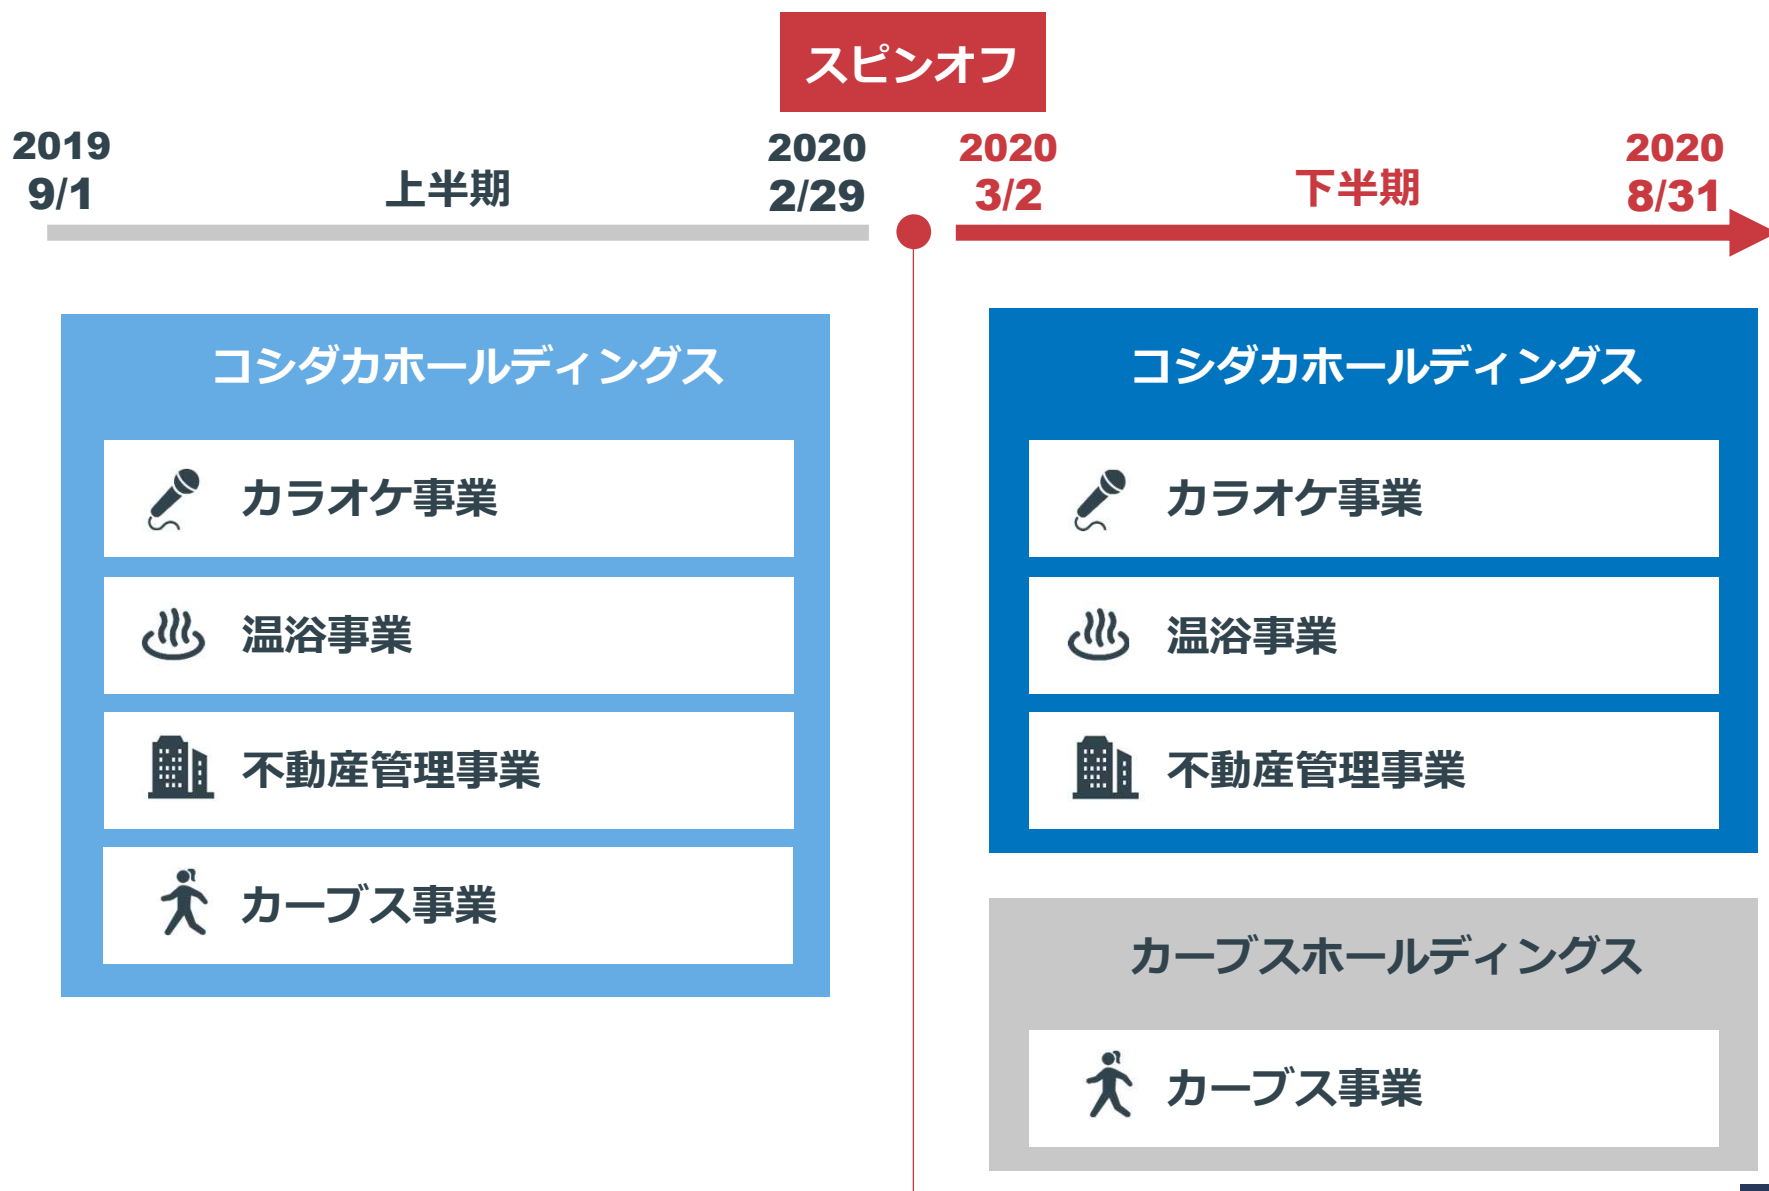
スピンオフ

2019
9/1

上半期

2020
2/29

2020
3/2

下半期

2020
8/31

コシダカホールディングス

カラオケ事業

温浴事業

不動産管理事業

カーブス事業

コシダカホールディングス

カラオケ事業

温浴事業

不動産管理事業

カーブスホールディングス

カーブス事業